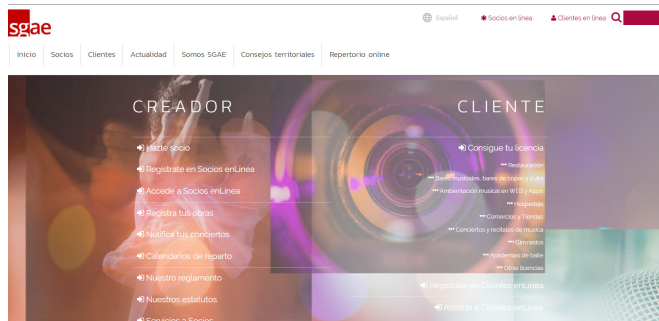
sgae

Español
Socios en línea
Clientes en línea

Inicio
Socios
Clientes
Actualidad
Somos SGAE
Consejos territoriales
Repertorio online

CREADOR

Hazte socio
Regístrate en Socios enLínea
Accede a Socios enLínea
Registra tus obras
Notifica tus conciertos
Calendarios de reparto
Nuestro reglamento
Nuestros estatutos
Servicios a Socios

CLIENTE

Consigue tu licencia
Restauración
Bares musicales, bares de copas y pubs
Ambientación musical en WEB y Apps
Hospedaje
Comercios y Tiendas
Conciertos y recitales de música
Gimnasios
Academias de baile
Obras teatrales
Regístrate en Clientes enLínea
Accede a Clientes enLínea